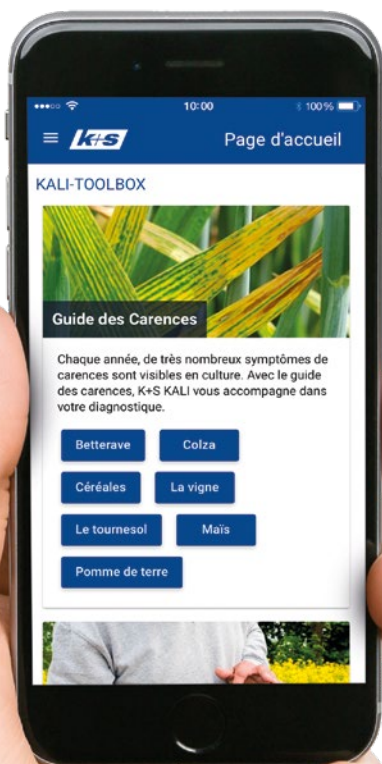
10:00
100 %

K+S
Page d'accueil

KALI-TOOLBOX

Guide des Carences

Chaque année, de très nombreux symptômes de carences sont visibles en culture. Avec le guide des carences, K+S KALI vous accompagne dans votre diagnostique.

Betterave
Colza
Céréales
La vigne
Le tournesol
Maïs
Pomme de terre